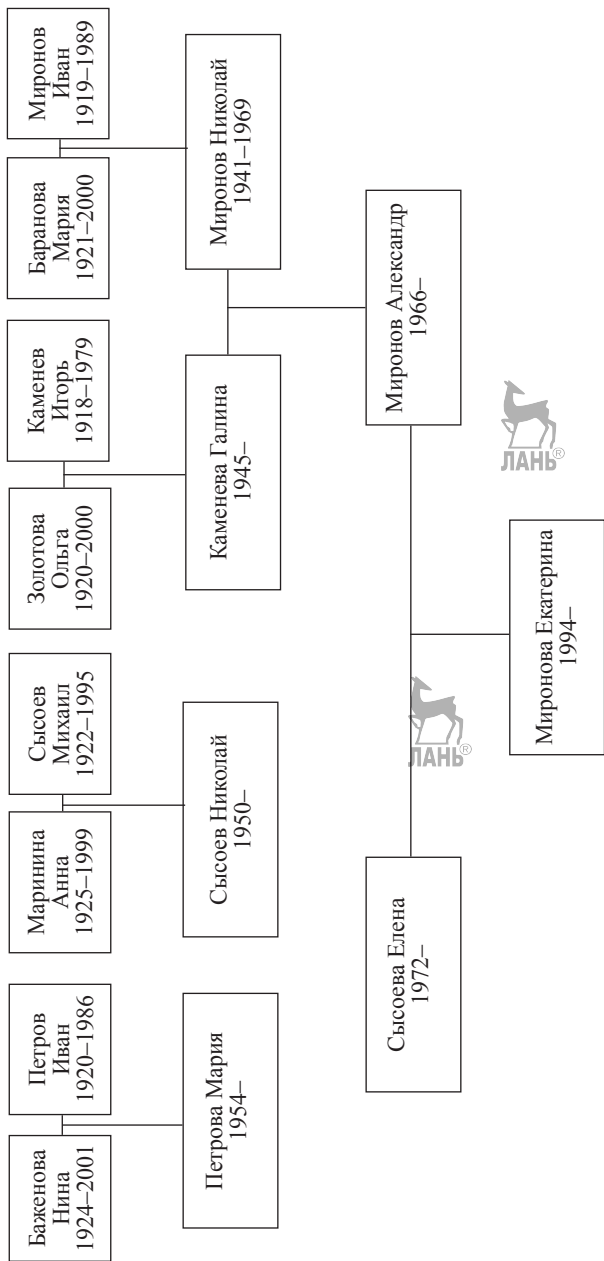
Миронов Иван 1919–1989

Баранова Мария 1921–2000

Миронов Николай 1941–1969

Каменев Игорь 1918–1979

Золотова Ольга 1920–2000

Каменева Галина 1945–

Миронов Александр 1966–

ЛАНЬ®

Миронова Екатерина 1994–

Сысоев Михаил 1922–1995

Маринина Анна 1925–1999

Сысоев Николай 1950–

ЛАНЬ®

Сысоева Елена 1972–

Петров Иван 1920–1986

Баженова Нина 1924–2001

Петрова Мария 1954–